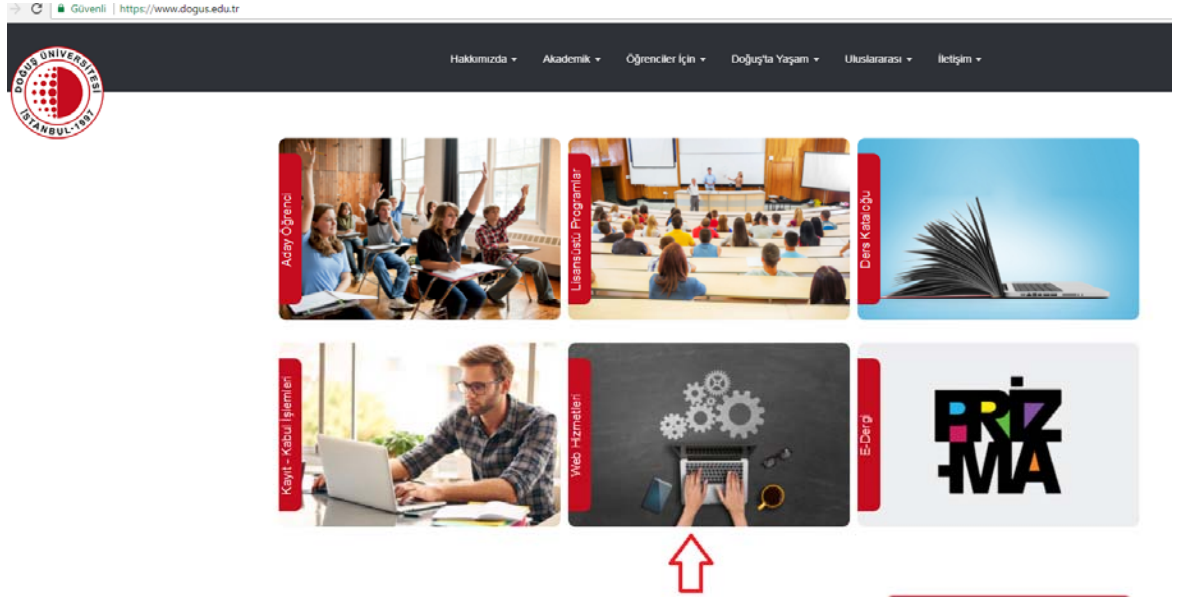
Güvenli | https://www.dogus.edu.tr

DOĞUŞ ÜNİVERSİTESİ İSTANBUL-1997

Hakkımızda ▾ Akademik ▾ Öğrenciler İçin ▾ Doğuş'ta Yaşam ▾ Uluslararası ▾ İletişim ▾

Aday Öğrenci

Lisansüstü Programlar

Ders Kataloğu

Kayıt - Kabul İşlemleri

Web Hizmetleri

E-Dergi

PRIZMA